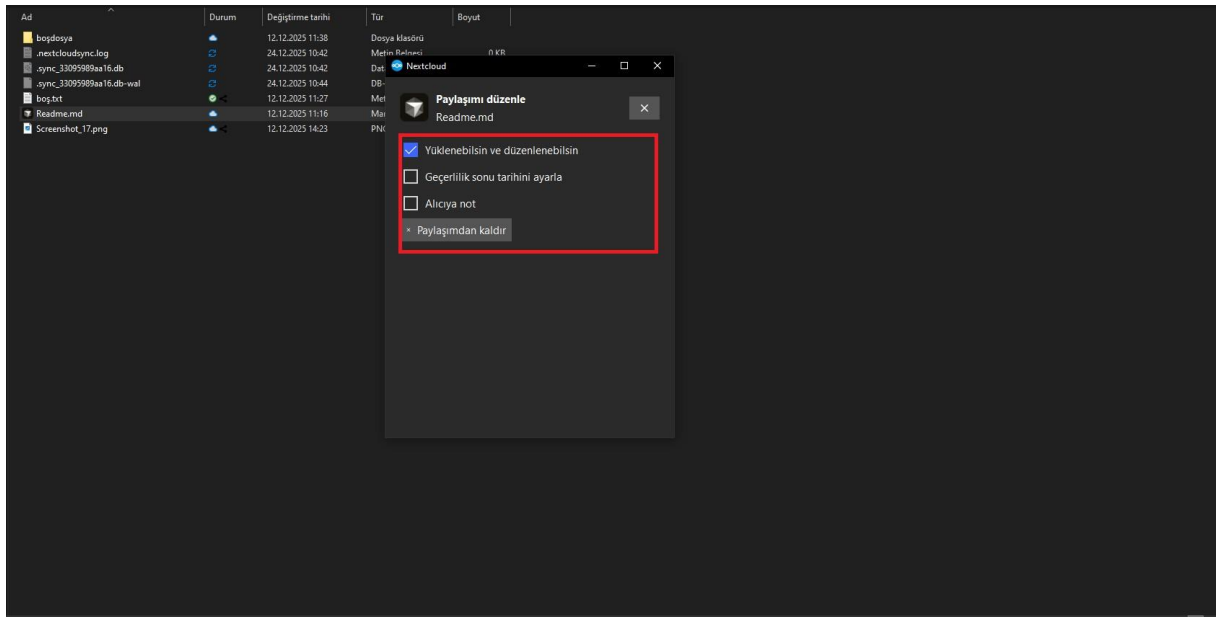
| Ad | Durum | Değiştirme tarihi | Tür | Boyut |
|---|---|---|---|---|
| boşdosya | | 12.12.2025 11:38 | Dosya klasörü | |
| .nextcloudsync.log | | 24.12.2025 10:42 | Metin Belgesi | 0 KB |
| .sync_33095989aa16.db | | 24.12.2025 10:42 | Dat | |
| .sync_33095989aa16.db-wal | | 24.12.2025 10:44 | DB- | |
| boş.txt | | 12.12.2025 11:27 | Met | |
| Readme.md | | 12.12.2025 11:16 | Ma | |
| Screenshot_17.png | | 12.12.2025 14:23 | PN | |

Nextcloud

Paylaşımı düzenle
Readme.md

Yüklenebilsin ve düzenlenebilsin

Geçerlilik sonu tarihini ayarla

Alıcıya not

× Paylaşımdan kaldır